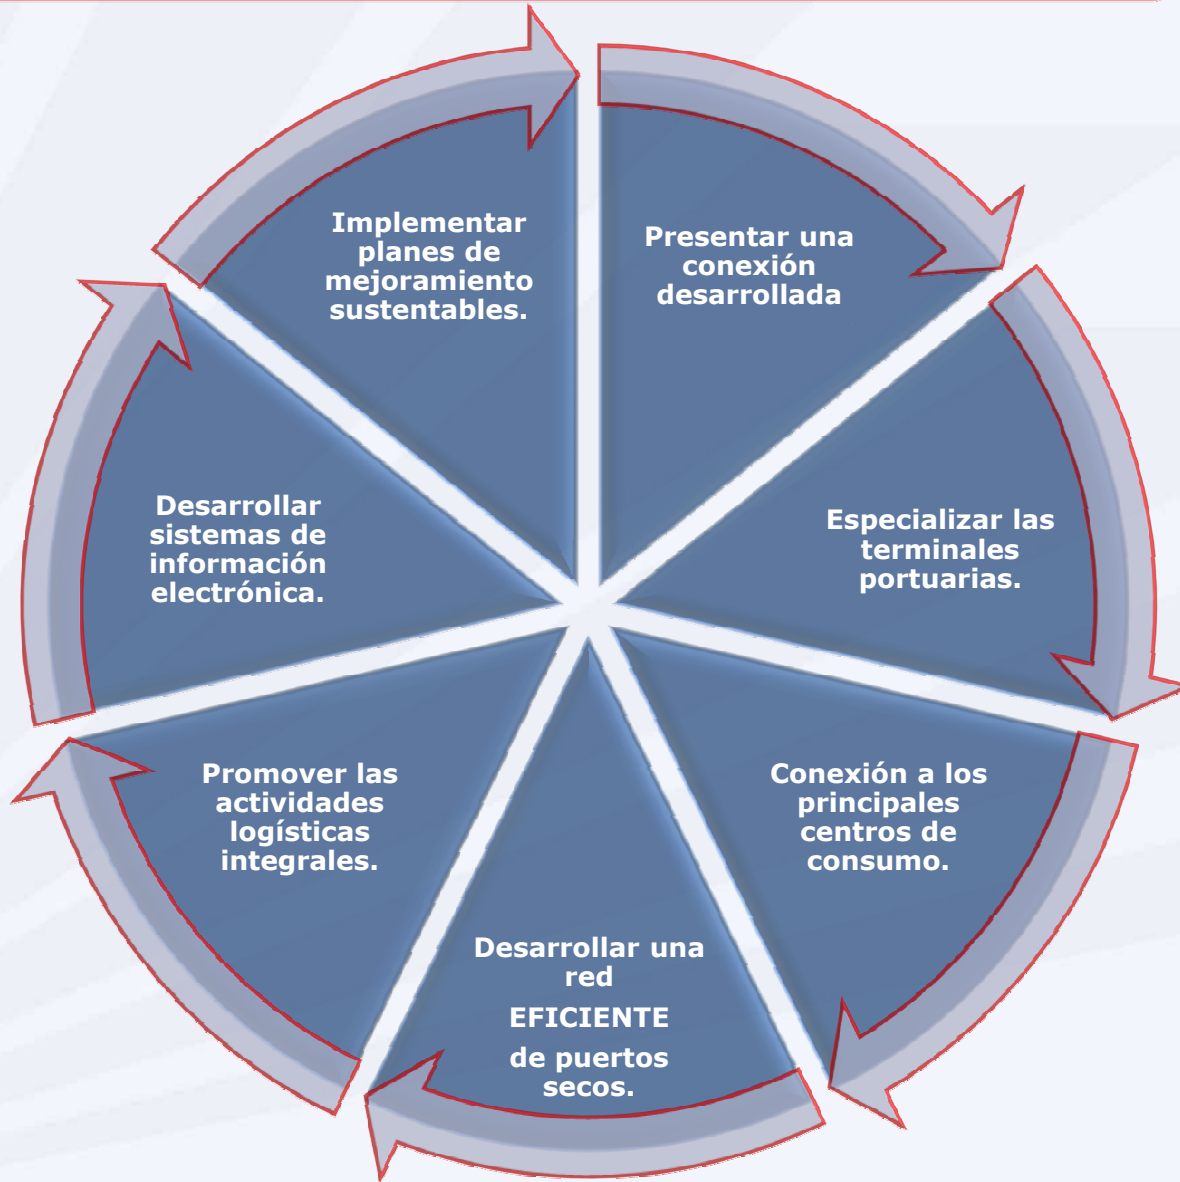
Presentar una conexión desarrollada

Especializar las terminales portuarias.

Conexión a los principales centros de consumo.

Desarrollar una red

EFICIENTE

de puertos secos.

Promover las actividades logísticas integrales.

Desarrollar sistemas de información electrónica.

Implementar planes de mejoramiento sustentables.